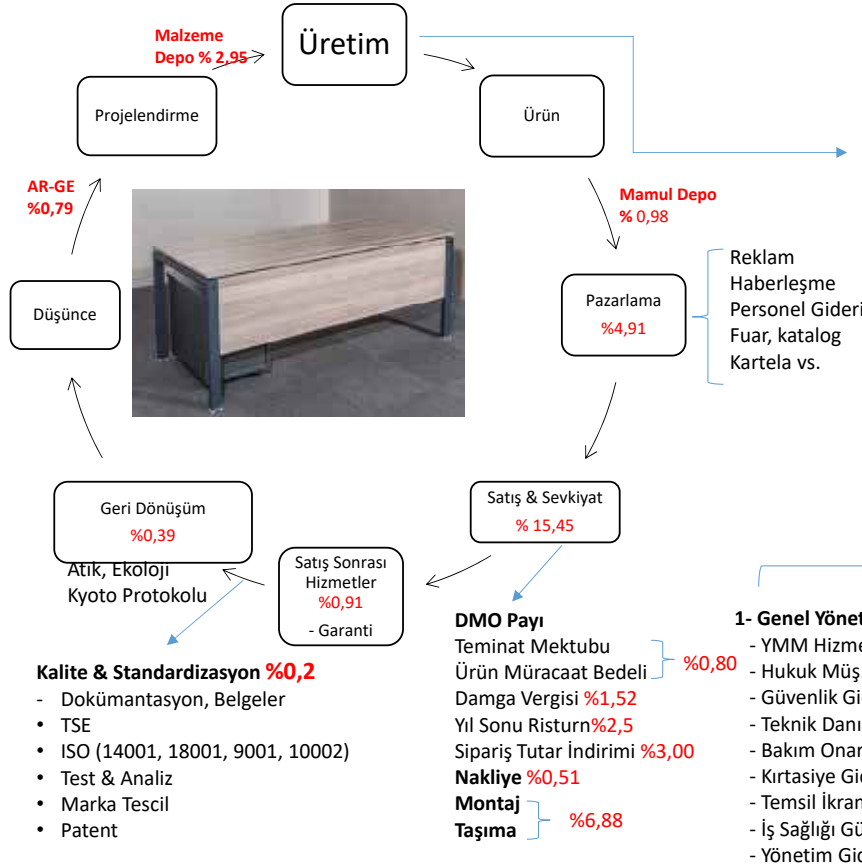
Malzeme Depo % 2,95

Üretim

Projelendirme

Ürün

AR-GE %0,79

Mamul Depo % 0,98

Düşünce

Pazarlama %4,91

Reklam
Haberleşme
Personel Gideri
Fuar, katalog
Kartela vs.

Geri Dönüşüm %0,39

Atık, Ekoloji
Kyoto Protokolu

Satış & Sevkiyat % 15,45

Satış Sonrası Hizmetler %0,91
- Garanti

Kalite & Standardizasyon %0,2
- Dokümantasyon, Belgeler
• TSE
• ISO (14001, 18001, 9001, 10002)
• Test & Analiz
• Marka Tescil
• Patent

DMO Payı
Teminat Mektubu
Ürün Müracaat Bedeli %0,80
Damga Vergisi %1,52
Yıl Sonu Risturn%2,5
Sipariş Tutar İndirimi %3,00
Nakliye %0,51
Montaj
Taşıma %6,88

1- Genel Yönet
- YMM Hizme
- Hukuk Müş
- Güvenlik Gi
- Teknik Danı
- Bakım Onar
- Kırtasiye Gi
- Temsil İkram
- İş Sağlığı Gü
- Yönetim Gi